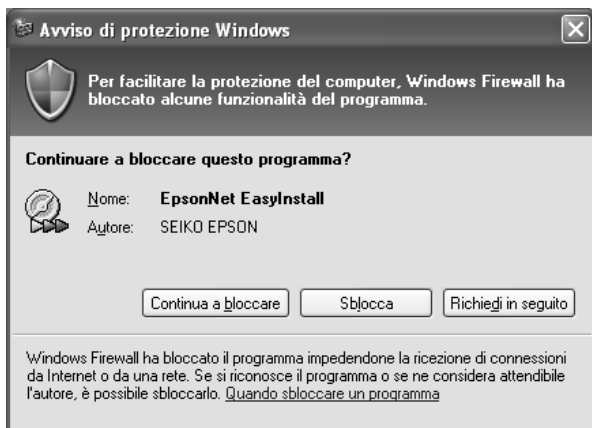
Avviso di protezione Windows

Per facilitare la protezione del computer, Windows Firewall ha bloccato alcune funzionalità del programma.

Continuare a bloccare questo programma?

Nome: EpsonNet EasyInstall
Autore: SEIKO EPSON

Continua a bloccare | Sblocca | Richiedi in seguito

Windows Firewall ha bloccato il programma impedendone la ricezione di connessioni da Internet o da una rete. Se si riconosce il programma o se ne considera attendibile l'autore, è possibile sbloccarlo. Quando sbloccare un programma